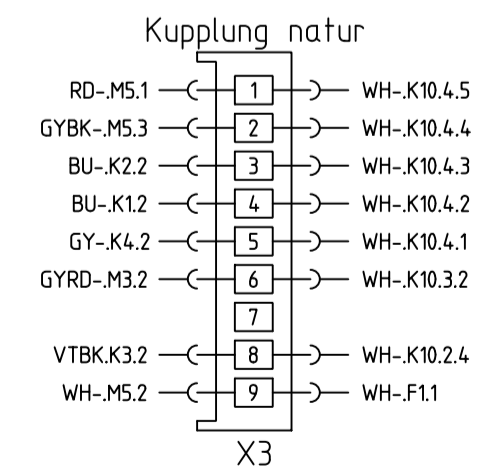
Kupplung natur

RD-.M5.1 1 WH-.K10.4.5
GYBK-.M5.3 2 WH-.K10.4.4
BU-.K2.2 3 WH-.K10.4.3
BU-.K1.2 4 WH-.K10.4.2
GY-.K4.2 5 WH-.K10.4.1
GYRD-.M3.2 6 WH-.K10.3.2
7
VTBK.K3.2 8 WH-.K10.2.4
WH-.M5.2 9 WH-.F1.1

X3